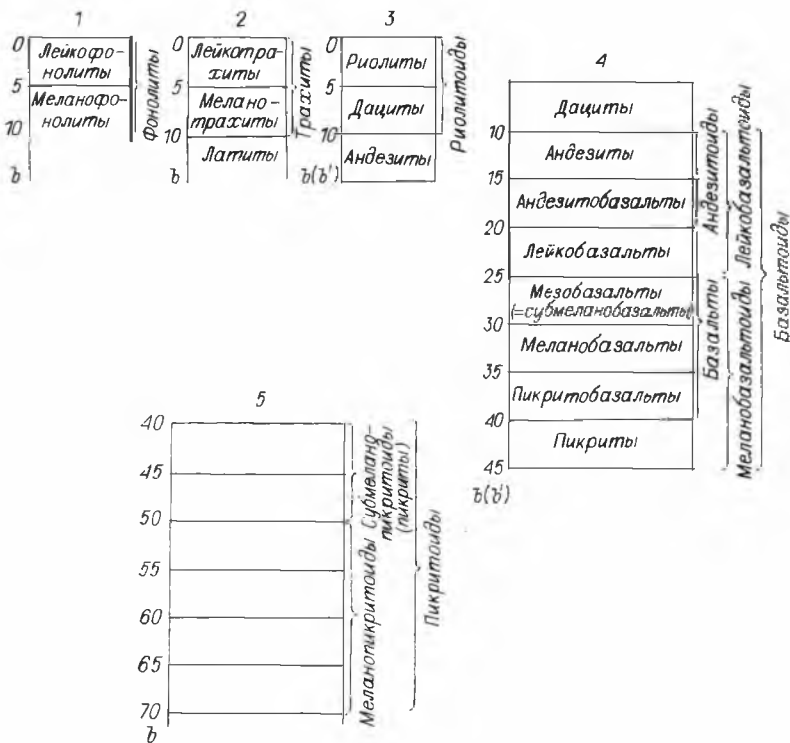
1

0 Лейкофонолиты
5 Меланофонолиты
10
b

Фонолиты

2

0 Лейкотрахиты
5 Меланотрахиты
10 Латиты
b

Трахиты

3

0 Риолиты
5 Дациты
10 Андезиты
b(b')

Риолитоиды

4

Дациты
10 Андезиты
15 Андезитобазальты
20 Лейкобазальты
25 Мезобазальты (=субмеланобазальты)
30 Меланобазальты
35 Пикритобазальты
40 Пикриты
45
b(b')

Андезитоиды
Базальты
Меланобазальтоиды
Лейкобазальтоиды
Базальтоиды

5

40
45
50
55
60
65
70
b

Субмеланопикритоиды (пикриты)
Меланопикритоиды
Пикритоиды